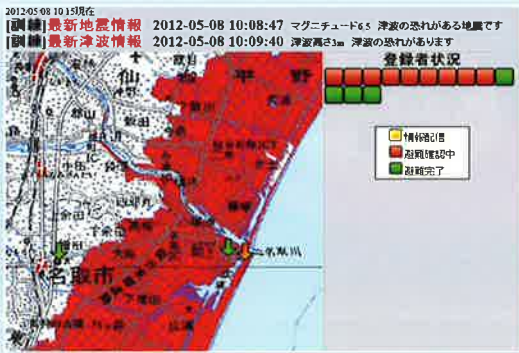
2012-05-08 10:15現在

[訓練]最新地震情報 2012-05-08 10:08:47 マグニチュード6.5 津波の恐れがある地震です

[訓練]最新津波情報 2012-05-08 10:09:40 津波高さ3m 津波の恐れがあります

仙

平

野

名取川

名取市

登録者状況

情報配信

避難確認中

避難完了